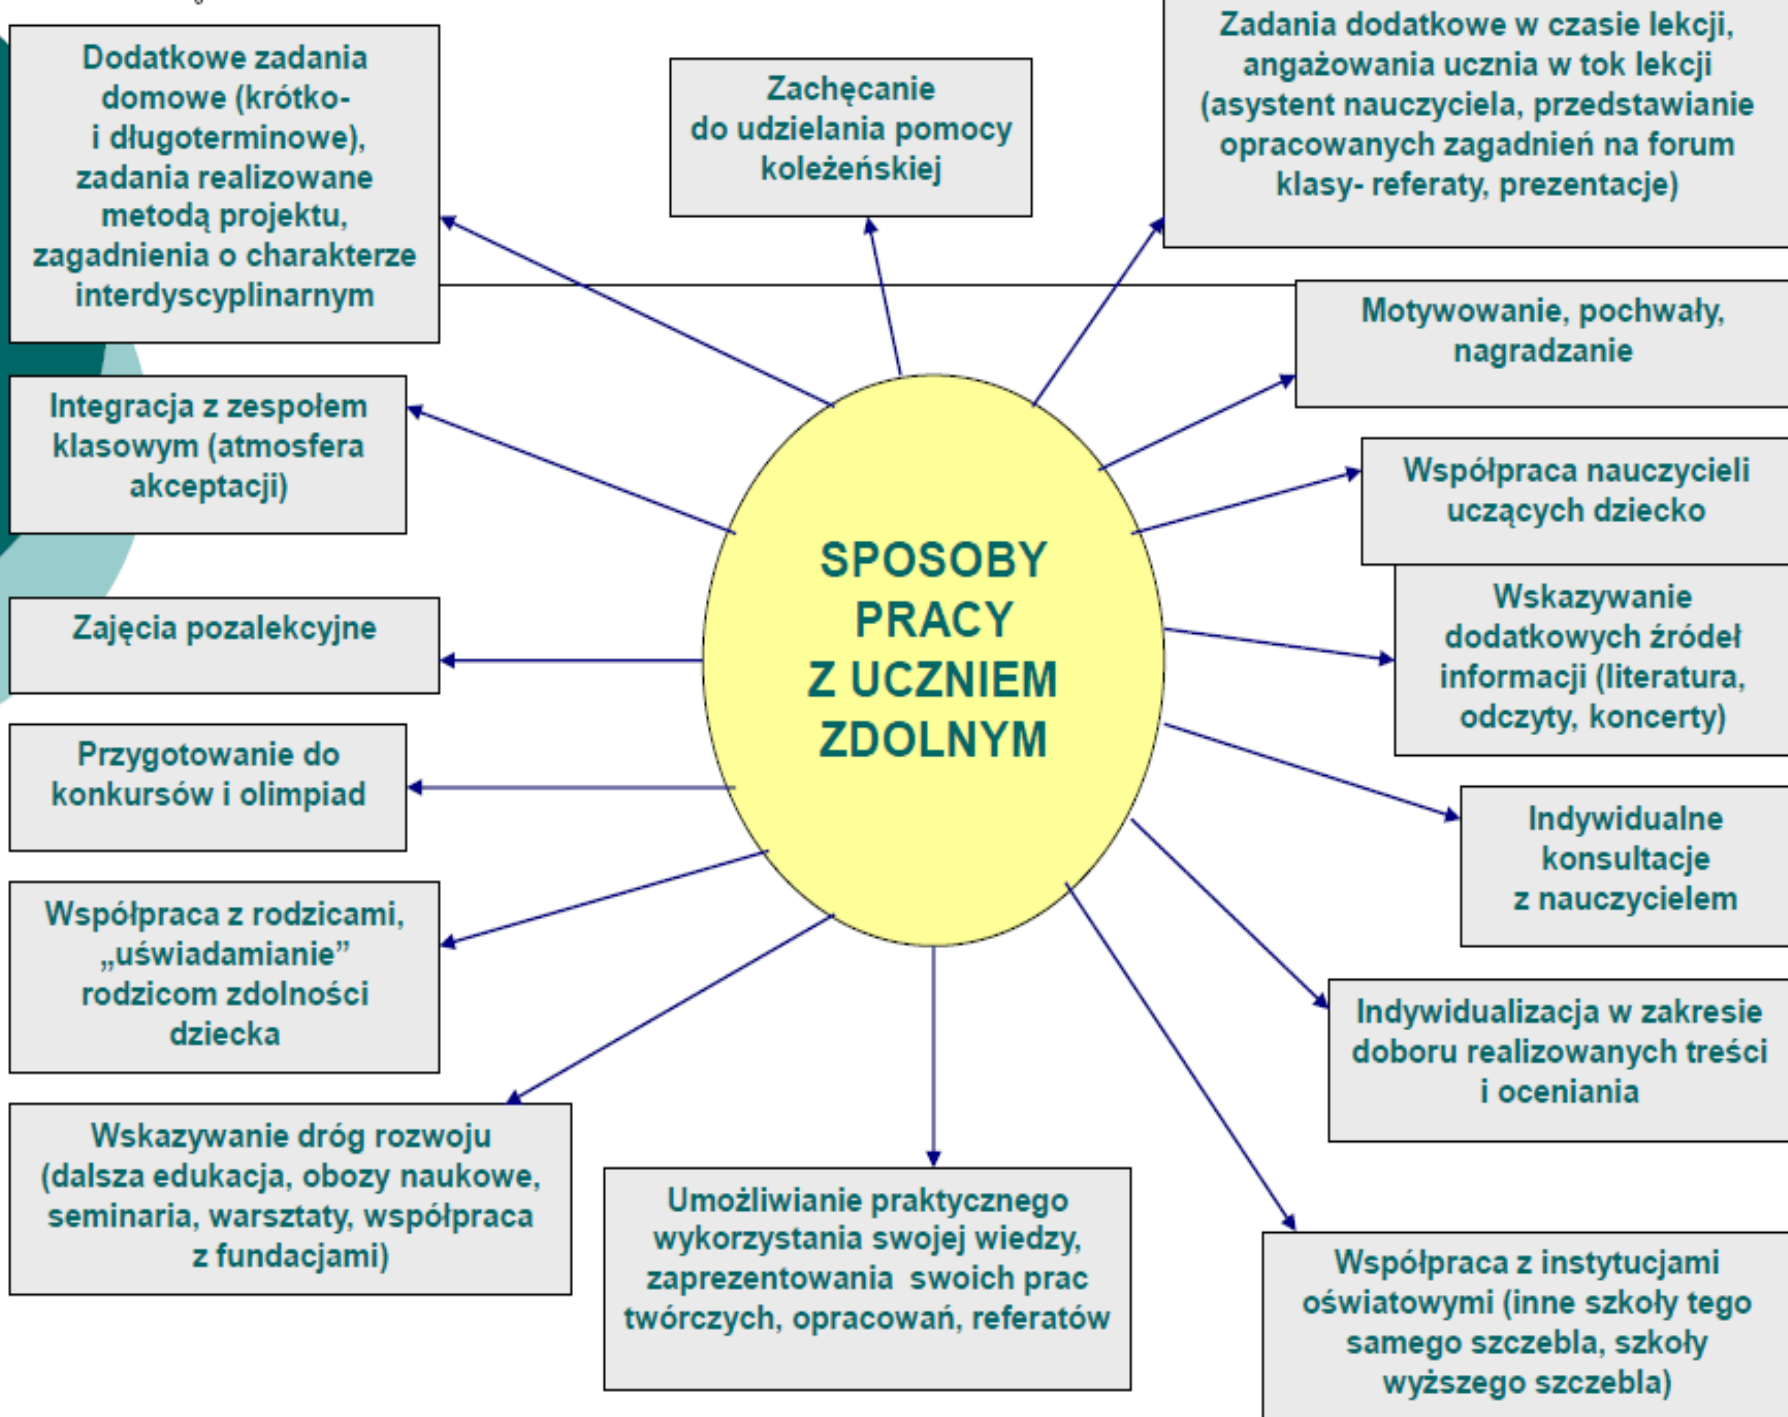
SPOSOBY PRACY Z UCZNIEM ZDOLNYM

Dodatkowe zadania domowe (krótko- i długoterminowe), zadania realizowane metodą projektu, zagadnienia o charakterze interdyscyplinarnym

Zachęcanie do udzielania pomocy koleżeńskiej

Zadania dodatkowe w czasie lekcji, angażowania ucznia w tok lekcji (asystent nauczyciela, przedstawianie opracowanych zagadnień na forum klasy- referaty, prezentacje)

Motywowanie, pochwały, nagradzanie

Integracja z zespołem klasowym (atmosfera akceptacji)

Współpraca nauczycieli uczących dziecko

Zajęcia pozalekcyjne

Wskazywanie dodatkowych źródeł informacji (literatura, odczyty, koncerty)

Przygotowanie do konkursów i olimpiad

Indywidualne konsultacje z nauczycielem

Współpraca z rodzicami, „uświadamianie" rodzicom zdolności dziecka

Indywidualizacja w zakresie doboru realizowanych treści i oceniania

Wskazywanie dróg rozwoju (dalsza edukacja, obozy naukowe, seminaria, warsztaty, współpraca z fundacjami)

Umożliwianie praktycznego wykorzystania swojej wiedzy, zaprezentowania swoich prac twórczych, opracowań, referatów

Współpraca z instytucjami oświatowymi (inne szkoły tego samego szczebla, szkoły wyższego szczebla)